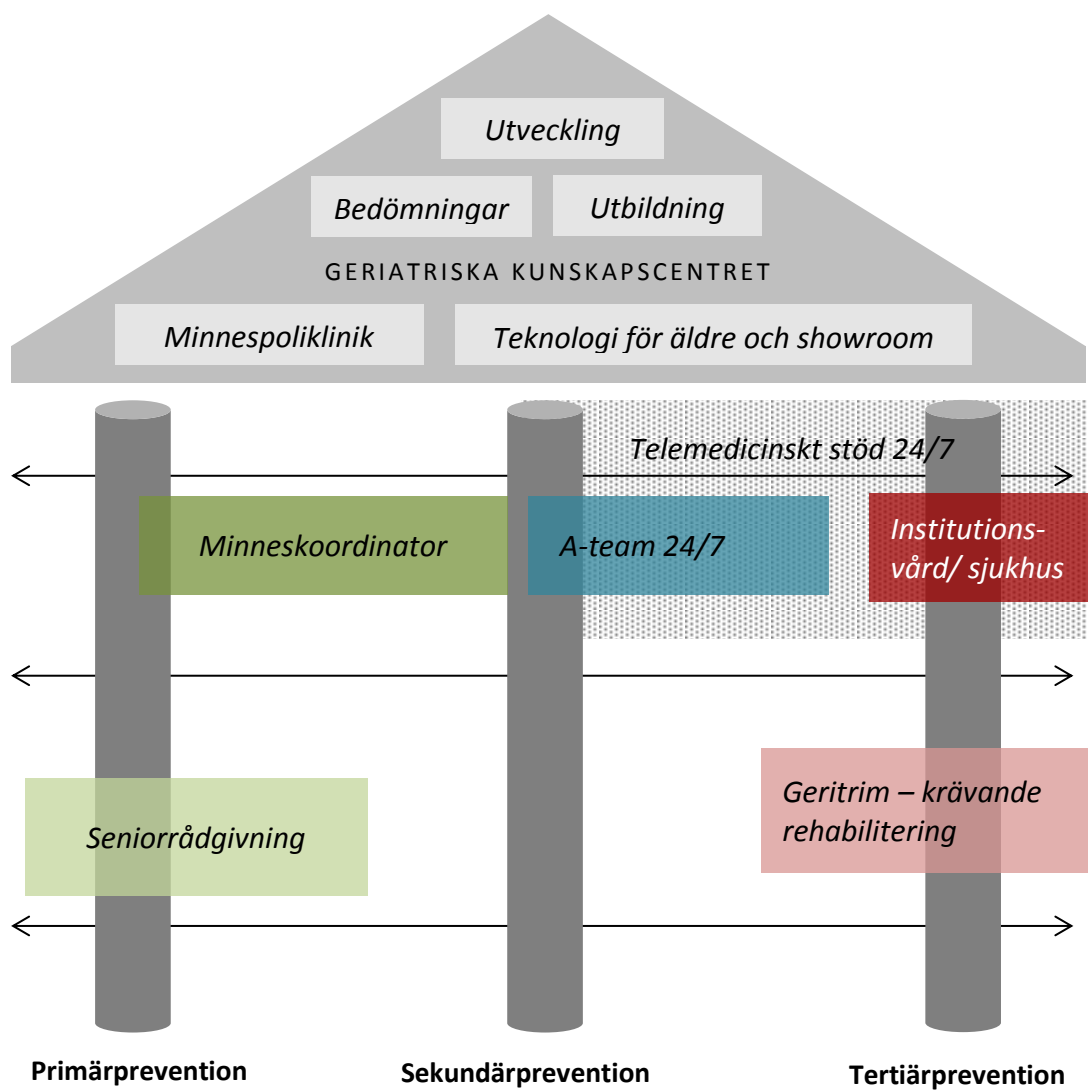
Utveckling

Bedömningar

Utbildning

GERIATRISKA KUNSKAPSCENTRET

Minnespoliklinik

Teknologi för äldre och showroom

Telemedicinskt stöd 24/7

Minneskoordinator

A-team 24/7

Institutionsvård/ sjukhus

Geritrim – krävande rehabilitering

Seniorrådgivning

Primärprevention

Sekundärprevention

Tertiärprevention